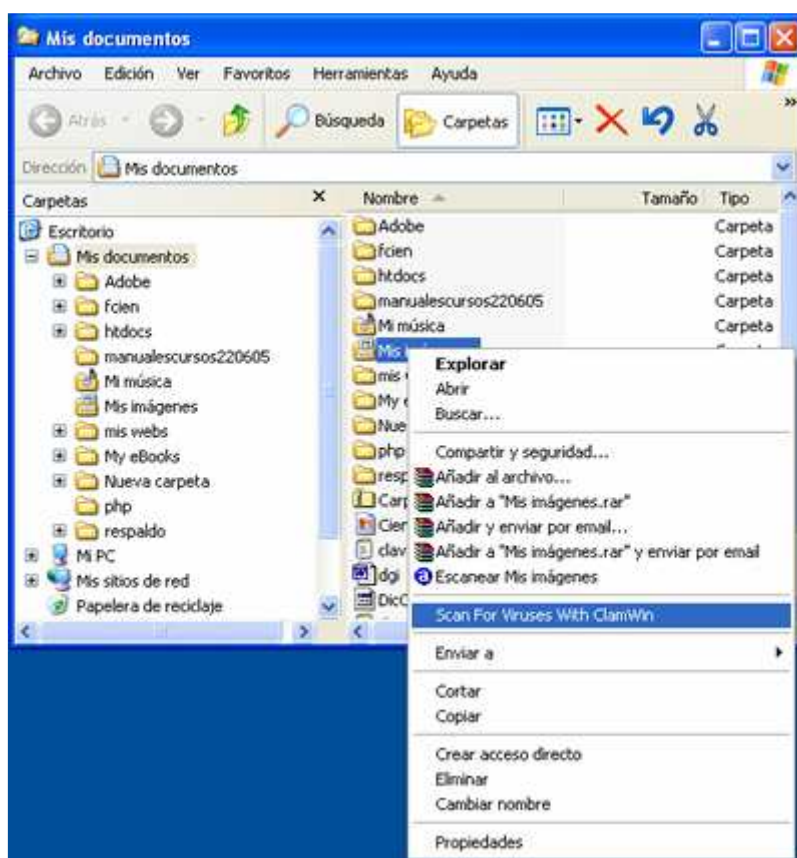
Mis documentos

Archivo Edición Ver Favoritos Herramientas Ayuda

Atrás Búsqueda Carpetas

Dirección Mis documentos

Carpetas ×

Escritorio
Mis documentos
Adobe
fcien
htdocs
manualescursos220605
Mi música
Mis imágenes
mis webs
My eBooks
Nueva carpeta
php
respaldo
Mi PC
Mis sitios de red
Papelera de reciclaje

| Nombre | Tamaño | Tipo |
|---|---|---|
| Adobe | | Carpeta |
| fcien | | Carpeta |
| htdocs | | Carpeta |
| manualescursos220605 | | Carpeta |
| Mi música | | Carpeta |
| Mis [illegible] | | |
| mis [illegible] | | |
| My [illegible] | | |
| Nue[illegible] | | |
| php | | |
| resp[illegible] | | |
| Car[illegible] | | |
| Cien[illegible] | | |
| clav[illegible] | | |
| dgi | | |
| DicC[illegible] | | |

Explorar
Abrir
Buscar...
Compartir y seguridad...
Añadir al archivo...
Añadir a "Mis imágenes.rar"
Añadir y enviar por email...
Añadir a "Mis imágenes.rar" y enviar por email
Escanear Mis imágenes
Scan For Viruses With ClamWin
Enviar a
Cortar
Copiar
Crear acceso directo
Eliminar
Cambiar nombre
Propiedades